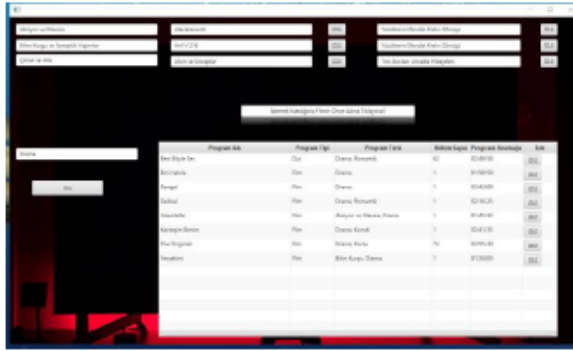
Macera ve Aksiyon | Manzarasi | Ara | Yabancı Filmler Kutusu | Ara
Bilim Kurgu ve Fantastik Kipinler | Aksiyon | Ara | Yayınlanmış Film Kutusu | Ara
Çizgi ve Aile | Diziler | Ara | Tüm Kontrol Sinirler Kategorileri | Ara

İnternet Katalogdan Filmi Öncesinde Ekleyecek

Drama

Ara

| Program Adı | Program Tipi | Program Türü | Bölüm Sayısı | Program Uzunluğu | Sıra |
|---|---|---|---|---|---|
| Ben Böyle Sev | Dizi | Drama, Romantik | 42 | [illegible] | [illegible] |
| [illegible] | Film | Drama | 1 | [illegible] | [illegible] |
| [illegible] | Film | Drama | 1 | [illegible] | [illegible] |
| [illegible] | Film | Drama, Romantik | 1 | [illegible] | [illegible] |
| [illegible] | Film | Aksiyon ve Macera, Drama | 1 | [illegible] | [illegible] |
| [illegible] | Film | Drama, Komedi | 1 | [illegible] | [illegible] |
| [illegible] | Film | Drama, Korku | 74 | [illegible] | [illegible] |
| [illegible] | Film | Bilim Kurgu, Drama | 1 | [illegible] | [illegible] |